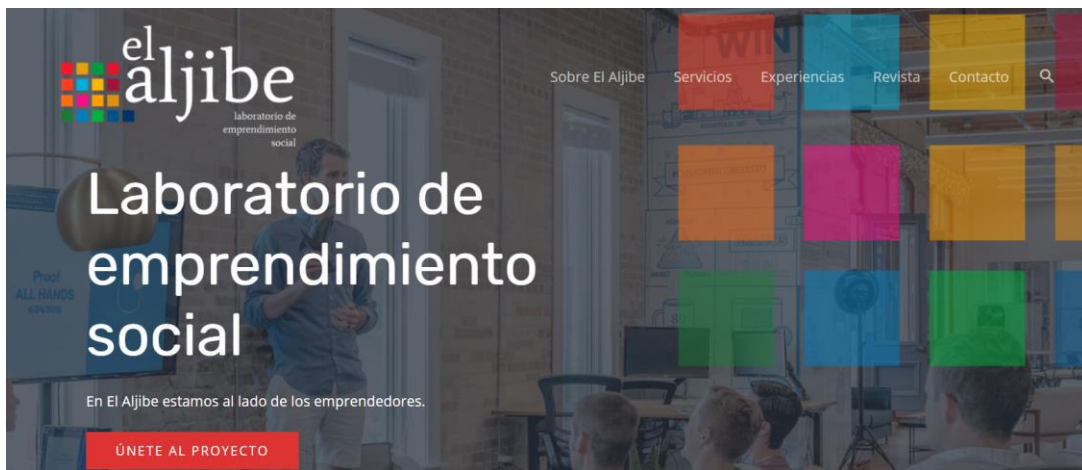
el aljibe
laboratorio de emprendimiento social

Sobre El Aljibe Servicios Experiencias Revista Contacto

Laboratorio de emprendimiento social

En El Aljibe estamos al lado de los emprendedores.

ÚNETE AL PROYECTO